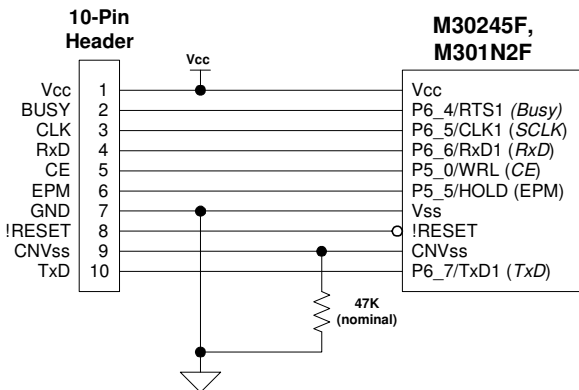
10-Pin Header

M30245F, M301N2F

Vcc

Vcc 1
BUSY 2
CLK 3
RxD 4
CE 5
EPM 6
GND 7
!RESET 8
CNVss 9
TxD 10

Vcc
P6_4/RTS1 (Busy)
P6_5/CLK1 (SCLK)
P6_6/RxD1 (RxD)
P5_0/WRL (CE)
P5_5/HOLD (EPM)
Vss
!RESET
CNVss
P6_7/TxD1 (TxD)

47K (nominal)